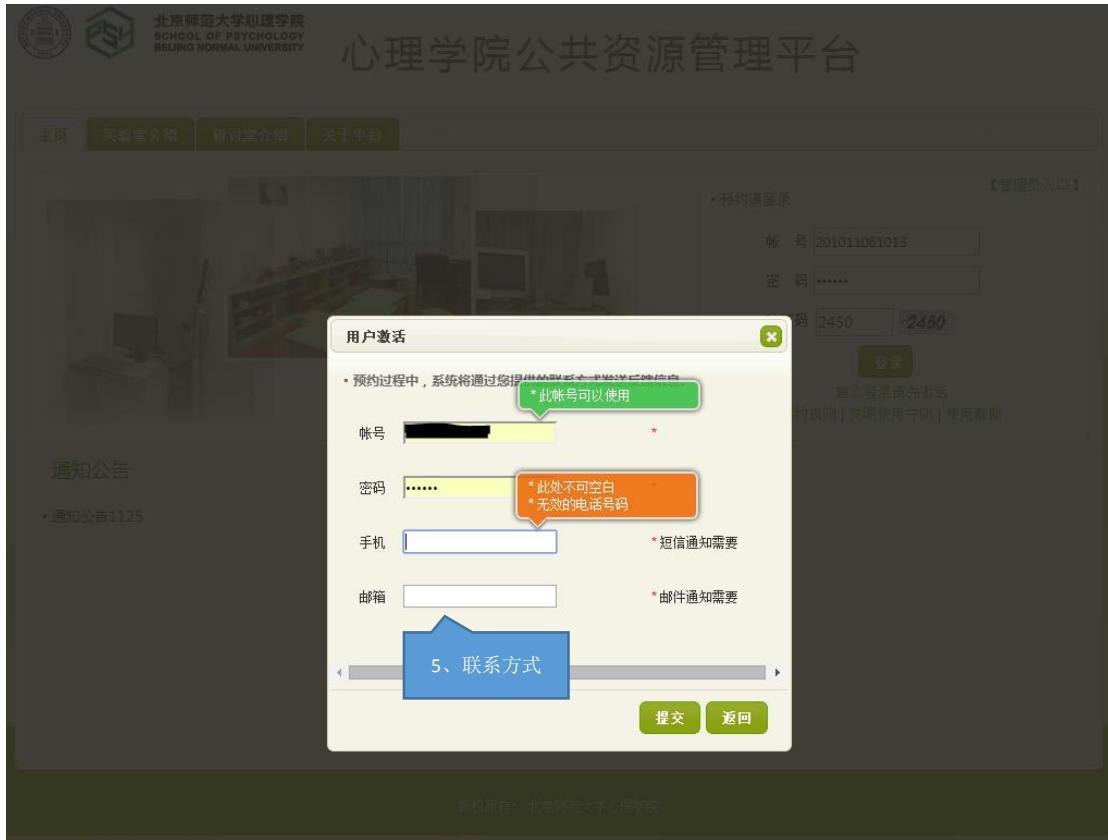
北京师范大学心理学院
SCHOOL OF PSYCHOLOGY
BEIJING NORMAL UNIVERSITY

心理学院公共资源管理平台

主页 实验室介绍 研讨室介绍 关于平台

【管理员入口】

• 预约请登录

帐号 201011061013

密码 ••••••

码 2450 2450

登录

首次登录请先激活

约规则 | 空闲使用字间 | 使用帮助

通知公告

• 通知公告1125

用户激活

• 预约过程中，系统将通过您提供的联系方式发送反馈信息

* 此帐号可以使用

帐号 *

密码 ••••••

* 此处不可空白
* 无效的电话号码

手机 *短信通知需要

邮箱 *邮件通知需要

5、联系方式

提交 返回

版权所有：北京师范大学心理学院